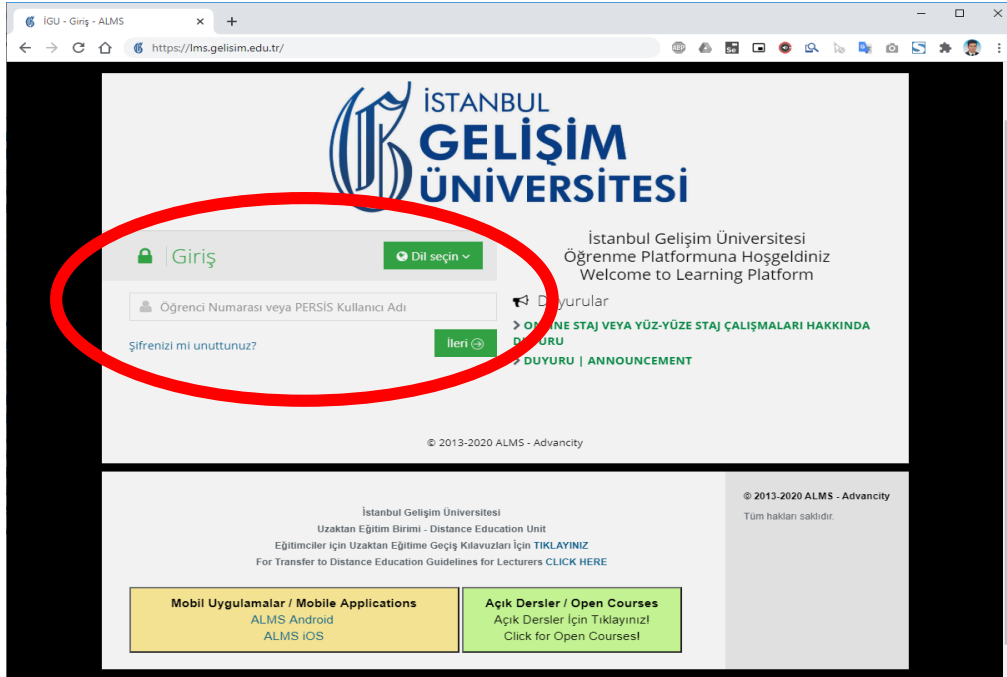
İGU - Giriş - ALMS
https://lms.gelisim.edu.tr/

İSTANBUL
GELİŞİM
ÜNİVERSİTESİ

Giriş
Dil seçin

Öğrenci Numarası veya PERSİS Kullanıcı Adı

Şifrenizi mi unuttunuz?
İleri

İstanbul Gelişim Üniversitesi
Öğrenme Platformuna Hoşgeldiniz
Welcome to Learning Platform

D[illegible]yurular
> O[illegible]NE STAJ VEYA YÜZ-YÜZE STAJ ÇALIŞMALARI HAKKINDA D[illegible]URU
> DUYURU | ANNOUNCEMENT

© 2013-2020 ALMS - Advancity

İstanbul Gelişim Üniversitesi
Uzaktan Eğitim Birimi - Distance Education Unit
Eğitimciler için Uzaktan Eğitime Geçiş Kılavuzları İçin TIKLAYINIZ
For Transfer to Distance Education Guidelines for Lecturers CLICK HERE

Mobil Uygulamalar / Mobile Applications
ALMS Android
ALMS iOS

Açık Dersler / Open Courses
Açık Dersler İçin Tıklayınız!
Click for Open Courses!

© 2013-2020 ALMS - Advancity
Tüm hakları saklıdır.